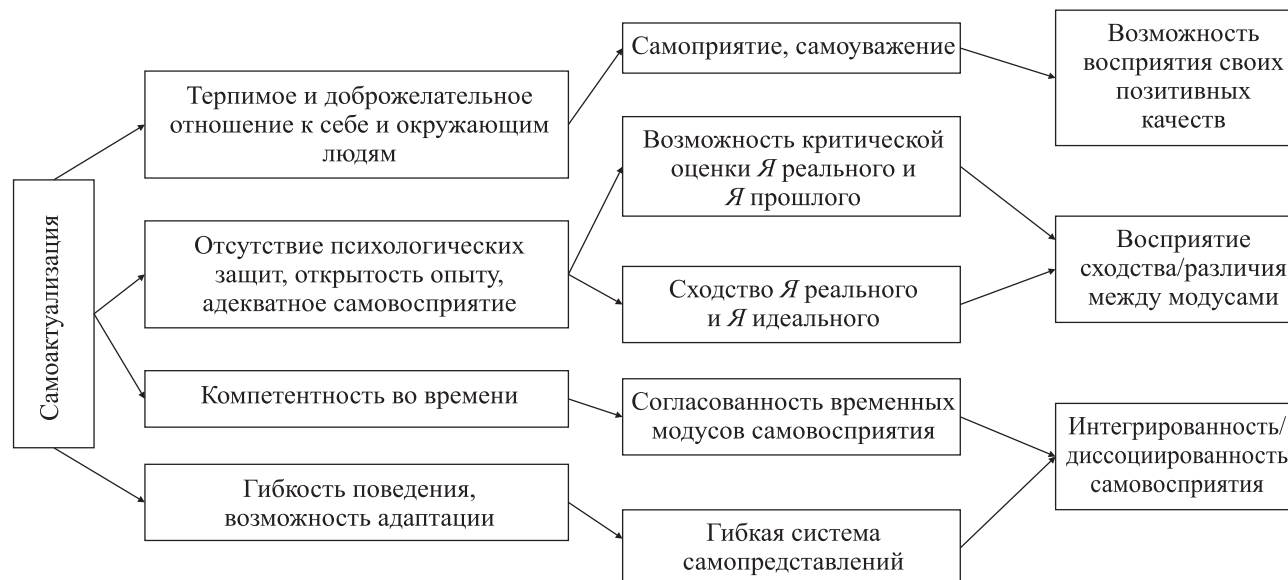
Самоактуализация

Терпимое и доброжелательное отношение к себе и окружающим людям

Отсутствие психологических защит, открытость опыту, адекватное самовосприятие

Компетентность во времени

Гибкость поведения, возможность адаптации

Самоприятие, самоуважение

Возможность критической оценки Я реального и Я прошлого

Сходство Я реального и Я идеального

Согласованность временных модусов самовосприятия

Гибкая система самопредставлений

Возможность восприятия своих позитивных качеств

Восприятие сходства/различия между модусами

Интегрированность/ диссоциированность самовосприятия